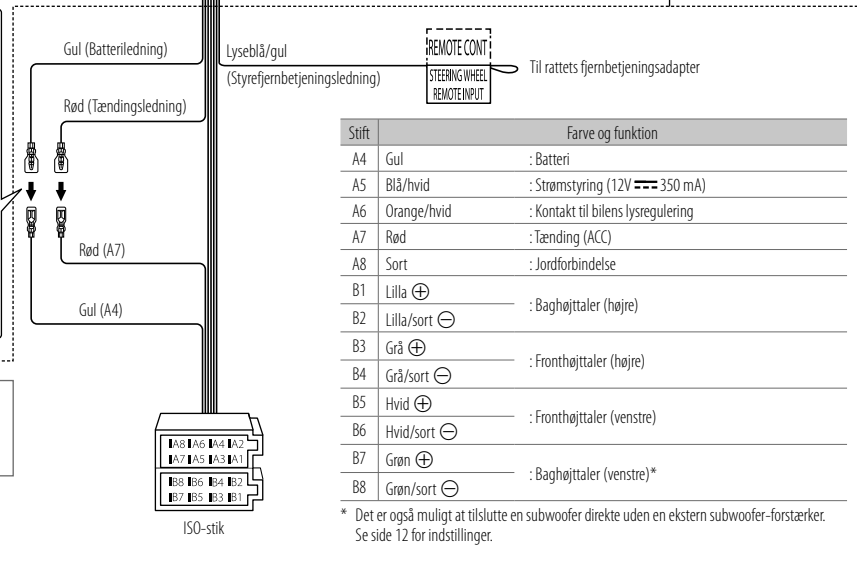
Gul (Batteriledning)

Lyseblå/gul

(Styrefjernbetjeningsledning)

REMOTE CONT

STEERING WHEEL REMOTE INPUT

Til rattets fjernbetjeningsadapter

Rød (Tændingsledning)

Rød (A7)

Gul (A4)

| Stift | Farve og funktion | |
|---|---|---|
| A4 | Gul | : Batteri |
| A5 | Blå/hvid | : Strømstyring (12V ⎓ 350 mA) |
| A6 | Orange/hvid | : Kontakt til bilens lysregulering |
| A7 | Rød | : Tænding (ACC) |
| A8 | Sort | : Jordforbindelse |
| B1 | Lilla ⊕ | : Baghøjttaler (højre) |
| B2 | Lilla/sort ⊖ | |
| B3 | Grå ⊕ | : Fronthøjttaler (højre) |
| B4 | Grå/sort ⊖ | |
| B5 | Hvid ⊕ | : Fronthøjttaler (venstre) |
| B6 | Hvid/sort ⊖ | |
| B7 | Grøn ⊕ | : Baghøjttaler (venstre)* |
| B8 | Grøn/sort ⊖ | |

A8 A6 A4 A2
A7 A5 A3 A1
B8 B6 B4 B2
B7 B5 B3 B1

ISO-stik

* Det er også muligt at tilslutte en subwoofer direkte uden en ekstern subwoofer-forstærker. Se side 12 for indstillinger.